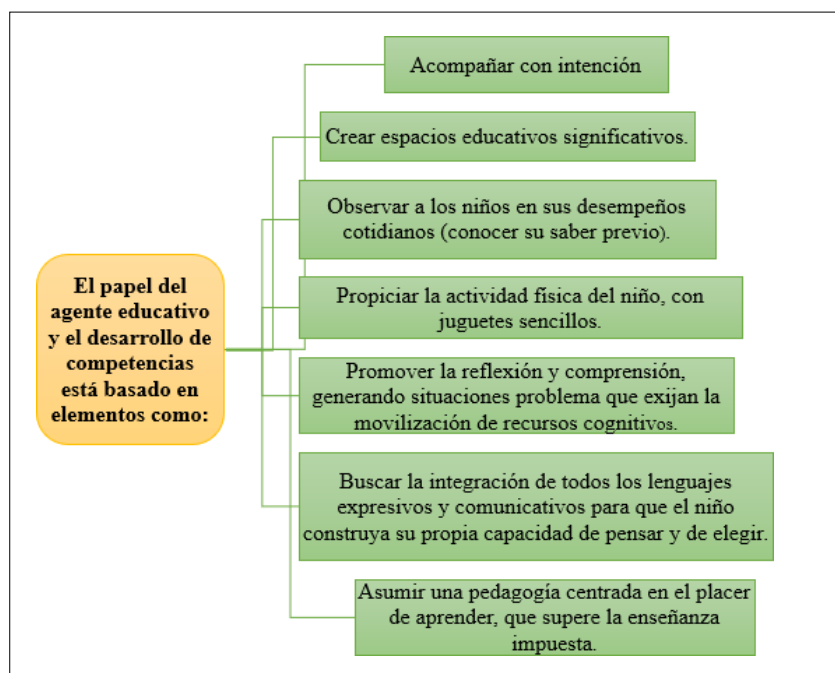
El papel del agente educativo y el desarrollo de competencias está basado en elementos como:

Acompañar con intención

Crear espacios educativos significativos.

Observar a los niños en sus desempeños cotidianos (conocer su saber previo).

Propiciar la actividad física del niño, con juguetes sencillos.

Promover la reflexión y comprensión, generando situaciones problema que exijan la movilización de recursos cognitivos.

Buscar la integración de todos los lenguajes expresivos y comunicativos para que el niño construya su propia capacidad de pensar y de elegir.

Asumir una pedagogía centrada en el placer de aprender, que supere la enseñanza impuesta.